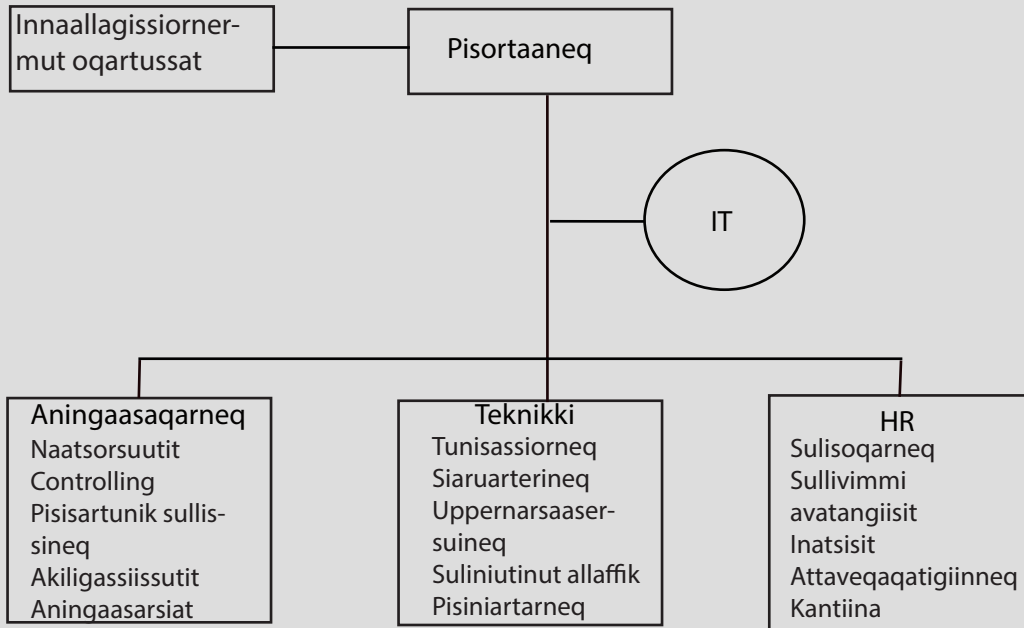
Innaallagissiornermut oqartussat

Pisortaaneq

IT

Aningaasaqarneq
Naatsorsuutit
Controlling
Pisisartunik sullissineq
Akiligassiissutit
Aningaasarsiat

Teknikki
Tunisassiorneq
Siaruarterineq
Uppernarsaasersuineq
Suliniutinut allaffik
Pisiniartarneq

HR
Sulisoqarneq
Sullivimmi avatangiisit
Inatsisit
Attaveqaqatigiinneq
Kantiina